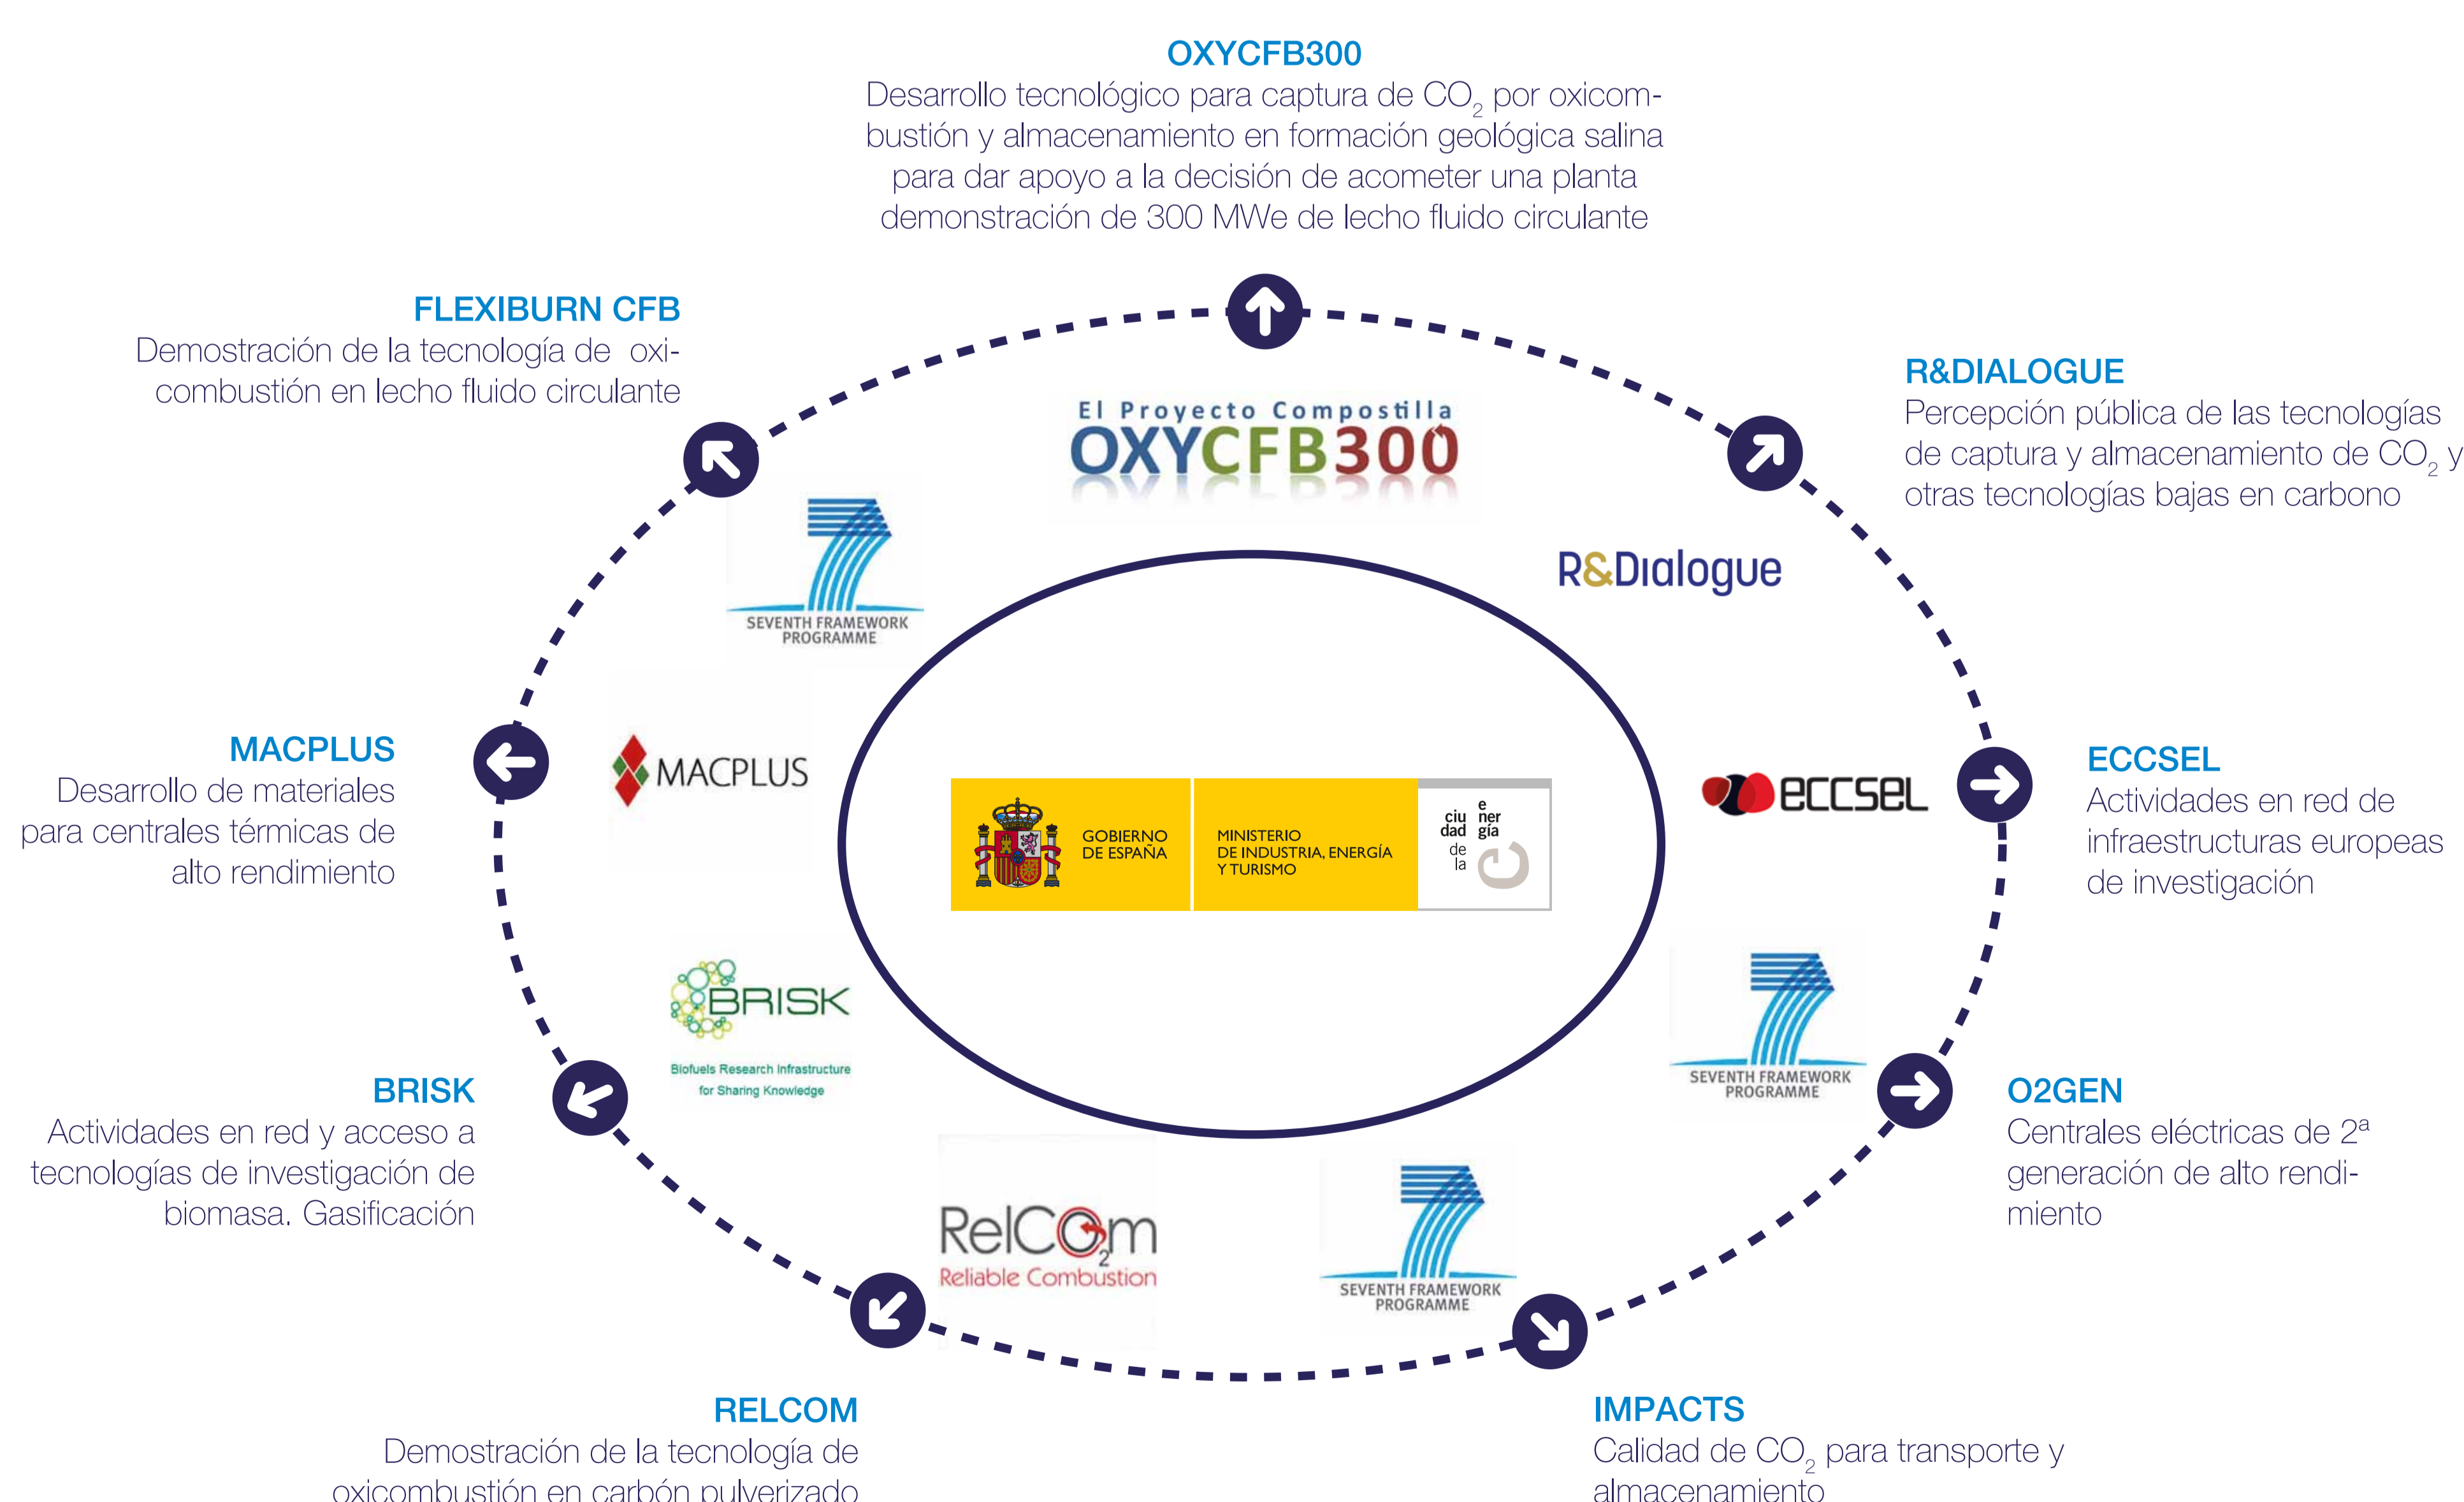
OXYCFB300
Desarrollo tecnológico para captura de $CO_2$ por oxicombustión y almacenamiento en formación geológica salina para dar apoyo a la decisión de acometer una planta demonstración de 300 MWe de lecho fluido circulante

FLEXIBURN CFB
Demostración de la tecnología de oxicombustión en lecho fluido circulante

R&DIALOGUE
Percepción pública de las tecnologías de captura y almacenamiento de $CO_2$ y otras tecnologías bajas en carbono

El Proyecto Compostilla
OXYCFB300

SEVENTH FRAMEWORK PROGRAMME

R&Dialogue

MACPLUS
Desarrollo de materiales para centrales térmicas de alto rendimiento

MACPLUS

GOBIERNO DE ESPAÑA

MINISTERIO DE INDUSTRIA, ENERGÍA Y TURISMO

ciu dad de la e ner gía

eccsel

ECCSEL
Actividades en red de infraestructuras europeas de investigación

BRISK
Biofuels Research Infrastructure for Sharing Knowledge

SEVENTH FRAMEWORK PROGRAMME

BRISK
Actividades en red y acceso a tecnologías de investigación de biomasa. Gasificación

O2GEN
Centrales eléctricas de 2ª generación de alto rendimiento

RelCO2m
Reliable Combustion

SEVENTH FRAMEWORK PROGRAMME

RELCOM
Demostración de la tecnología de oxicombustión en carbón pulverizado

IMPACTS
Calidad de $CO_2$ para transporte y almacenamiento